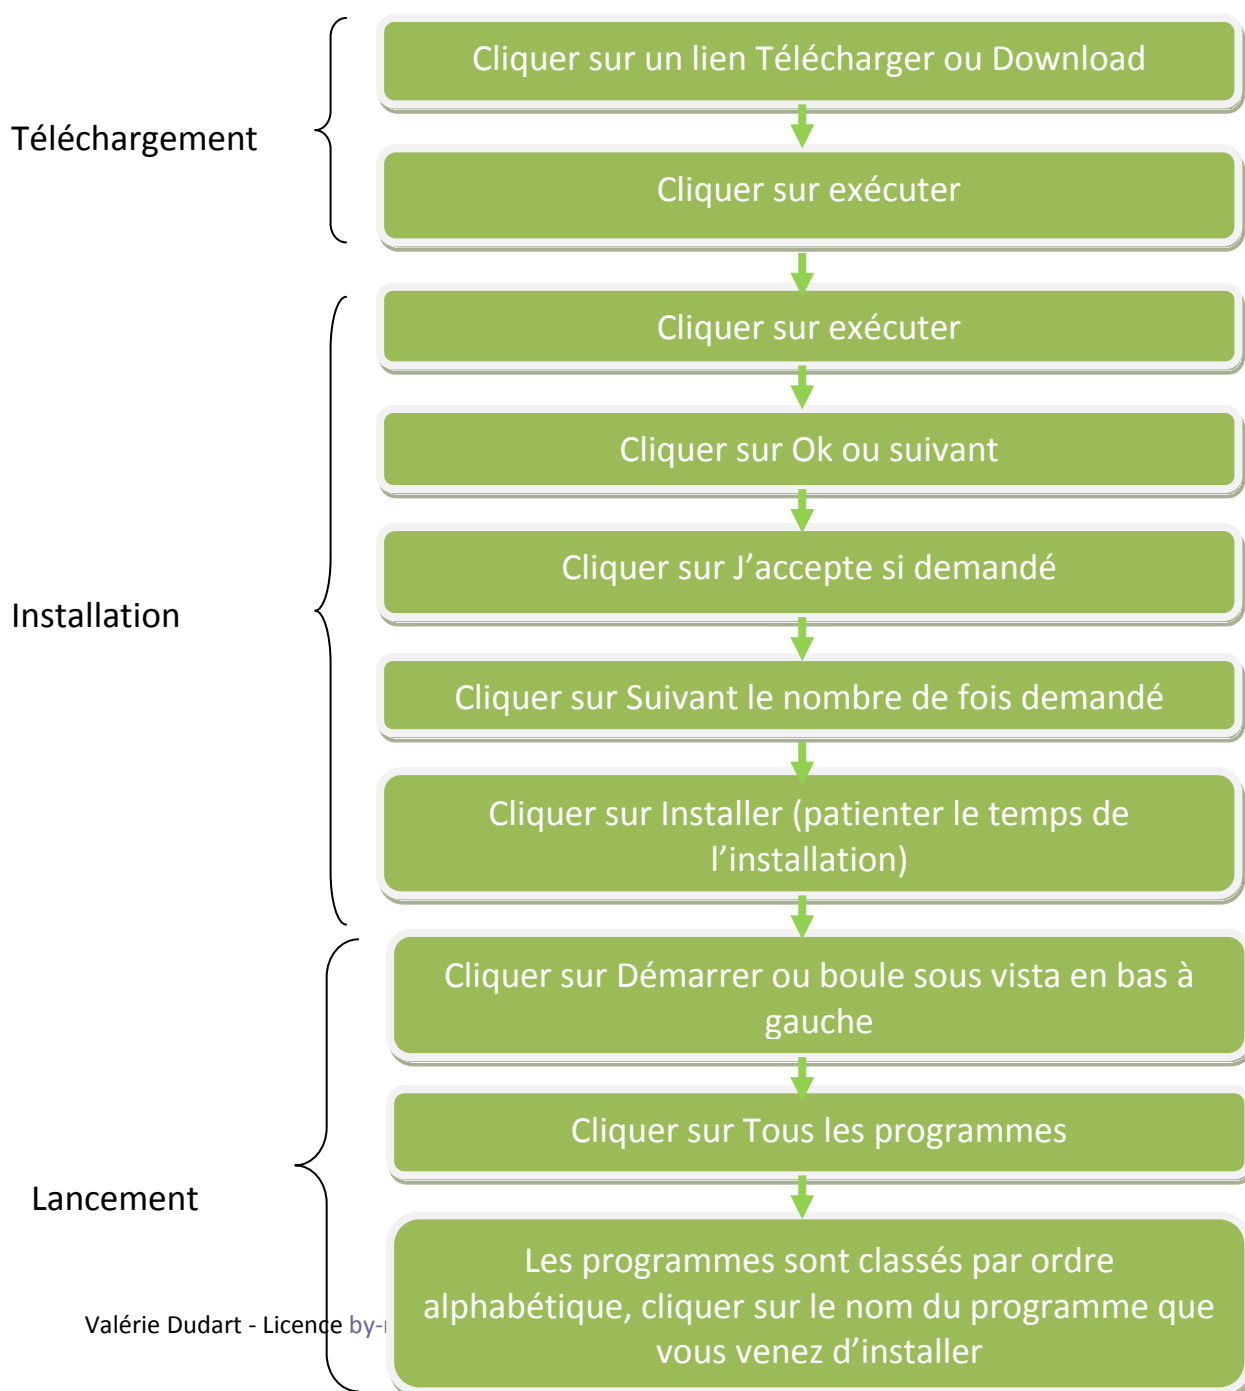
Téléchargement

Cliquer sur un lien Télécharger ou Download

Cliquer sur exécuter

Installation

Cliquer sur exécuter

Cliquer sur Ok ou suivant

Cliquer sur J'accepte si demandé

Cliquer sur Suivant le nombre de fois demandé

Cliquer sur Installer (patienter le temps de l'installation)

Lancement

Cliquer sur Démarrer ou boule sous vista en bas à gauche

Cliquer sur Tous les programmes

Les programmes sont classés par ordre alphabétique, cliquer sur le nom du programme que vous venez d'installer

Valérie Dudart - Licence by-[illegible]